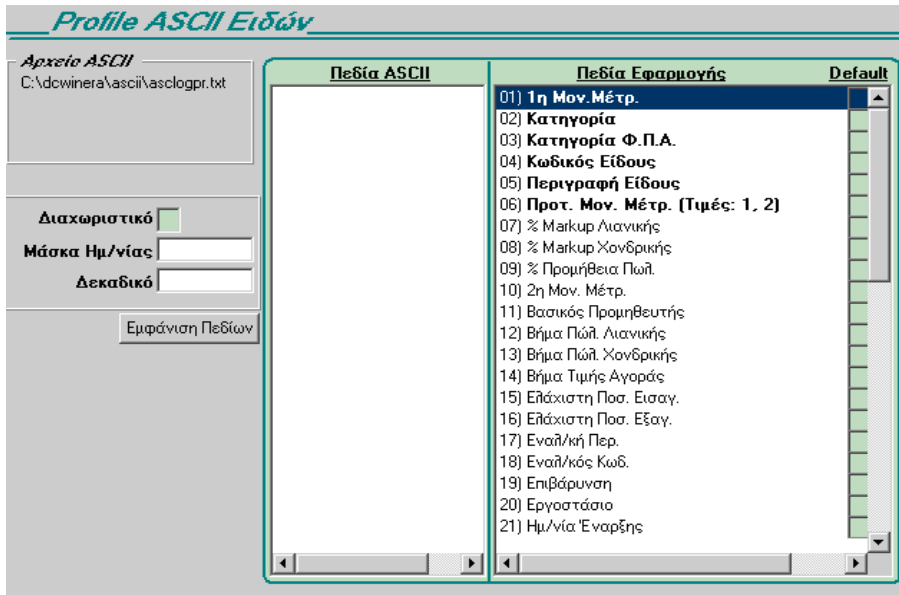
Profile ASCII Ειδών

Αρχείο ASCII
C:\dcwinera\ascii\asclogpr.txt

Διαχωριστικό
Μάσκα Ημ/νίας
Δεκαδικό

Εμφάνιση Πεδίων

Πεδία ASCII

Πεδία Εφαρμογής
Default

01) 1η Μον.Μέτρ.
02) Κατηγορία
03) Κατηγορία Φ.Π.Α.
04) Κωδικός Είδους
05) Περιγραφή Είδους
06) Προτ. Μον. Μέτρ. (Τιμές: 1, 2)
07) % Markup Λιανικής
08) % Markup Χονδρικής
09) % Προμήθεια Πωλ.
10) 2η Μον. Μέτρ.
11) Βασικός Προμηθευτής
12) Βήμα Πώλ. Λιανικής
13) Βήμα Πώλ. Χονδρικής
14) Βήμα Τιμής Αγοράς
15) Ελάχιστη Ποσ. Εισαγ.
16) Ελάχιστη Ποσ. Εξαγ.
17) Εναλ/κή Περ.
18) Εναλ/κός Κωδ.
19) Επιβάρυνση
20) Εργοστάσιο
21) Ημ/νία Έναρξης